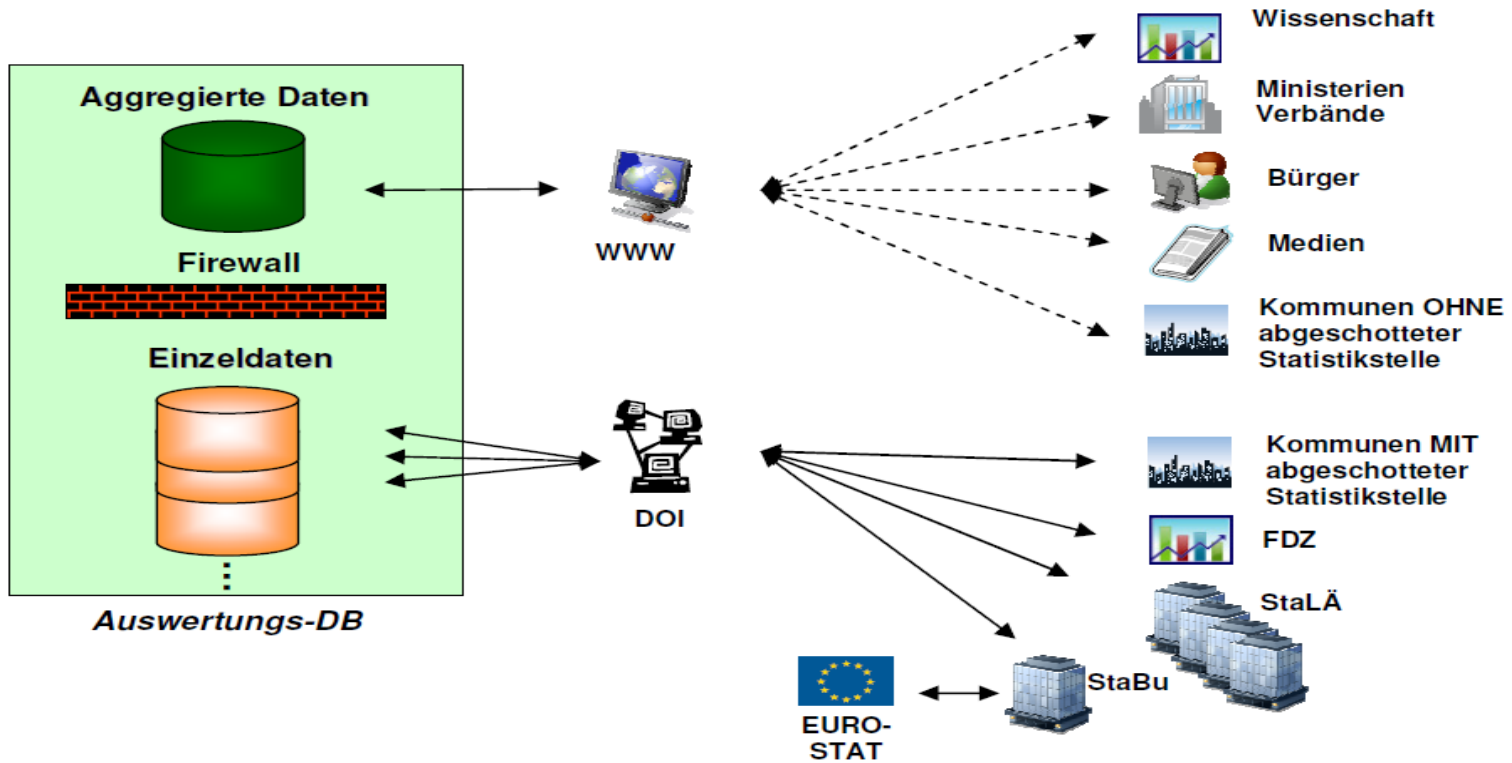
Aggregierte Daten

Firewall

Einzeldaten

⋮

Auswertungs-DB

WWW

DOI

Wissenschaft

Ministerien
Verbände

Bürger

Medien

Kommunen OHNE
abgeschotteter
Statistikstelle

Kommunen MIT
abgeschotteter
Statistikstelle

FDZ

StaLÄ

StaBu

EURO-
STAT